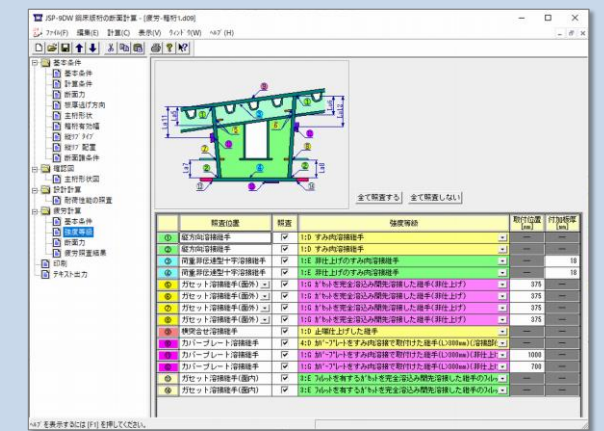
JSP-9DW 鋼床版桁の断面計算 - [鋼床版-幅桁1.d09]

ファイル(F) 編集(E) 計算(C) 表示(V) ウィンドウ(W) ヘルプ(H)

基本条件
基本条件
計算条件
断面力
部厚適用方向
主桁形状
幅桁有効幅
縦リブ タイプ
縦リブ 配置
断面諸条件
確認図
主桁形状図
設計計算
耐疲性能の照査
疲労計算
基本条件
強度等級
断面力
疲労照査結果
IO形
テキスト出力

全て照査する 全て照査しない

| | 照査位置 | 照査 | 強度等級 | 取付位置 (mm) | 付加板厚 (mm) |
|---|---|---|---|---|---|
| ① | 縦方向溶接継手 | ☑ | 1:D すみ肉溶接継手 | — | — |
| ② | 縦方向溶接継手 | ☑ | 1:D すみ肉溶接継手 | — | — |
| ③ | 荷重非伝達型十字溶接継手 | ☑ | 1:E 非仕上げのすみ肉溶接継手 | — | 18 |
| ④ | 荷重非伝達型十字溶接継手 | ☑ | 1:E 非仕上げのすみ肉溶接継手 | — | 18 |
| ⑤ | ガセット溶接継手(面外) | ☑ | 1:G ｶﾞｾｯﾄを完全溶込み開先溶接した継手(非仕上げ) | 375 | — |
| ⑥ | ガセット溶接継手(面外) | ☑ | 1:G ｶﾞｾｯﾄを完全溶込み開先溶接した継手(非仕上げ) | 375 | — |
| ⑦ | ガセット溶接継手(面外) | ☑ | 1:G ｶﾞｾｯﾄを完全溶込み開先溶接した継手(非仕上げ) | 375 | — |
| ⑧ | ガセット溶接継手(面外) | ☑ | 1:G ｶﾞｾｯﾄを完全溶込み開先溶接した継手(非仕上げ) | 375 | — |
| ⑨ | 横突合せ溶接継手 | ☑ | 1:D 止端仕上げした継手 | — | — |
| ⑩ | カバープレート溶接継手 | ☑ | 4:D ｶﾊﾞｰﾌﾟﾚｰﾄをすみ肉溶接で取付けた継手(L>300mm)(溶接部 | — | — |
| ⑪ | カバープレート溶接継手 | ☑ | 1:G ｶﾊﾞｰﾌﾟﾚｰﾄをすみ肉溶接で取付けた継手(L>300mm)(非仕上 | 1000 | — |
| ⑫ | カバープレート溶接継手 | ☑ | 1:G ｶﾊﾞｰﾌﾟﾚｰﾄをすみ肉溶接で取付けた継手(L>300mm)(非仕上 | 700 | — |
| ⑬ | ガセット溶接継手(面内) | ☑ | 3:E ﾌｨﾚｯﾄを有するｶﾞｾｯﾄを完全溶込み開先溶接した継手のﾌｨﾚｯ | — | — |
| ⑭ | ガセット溶接継手(面内) | ☑ | 3:E ﾌｨﾚｯﾄを有するｶﾞｾｯﾄを完全溶込み開先溶接した継手のﾌｨﾚｯ | — | — |

ヘルプを表示するには [F1] を押してください。